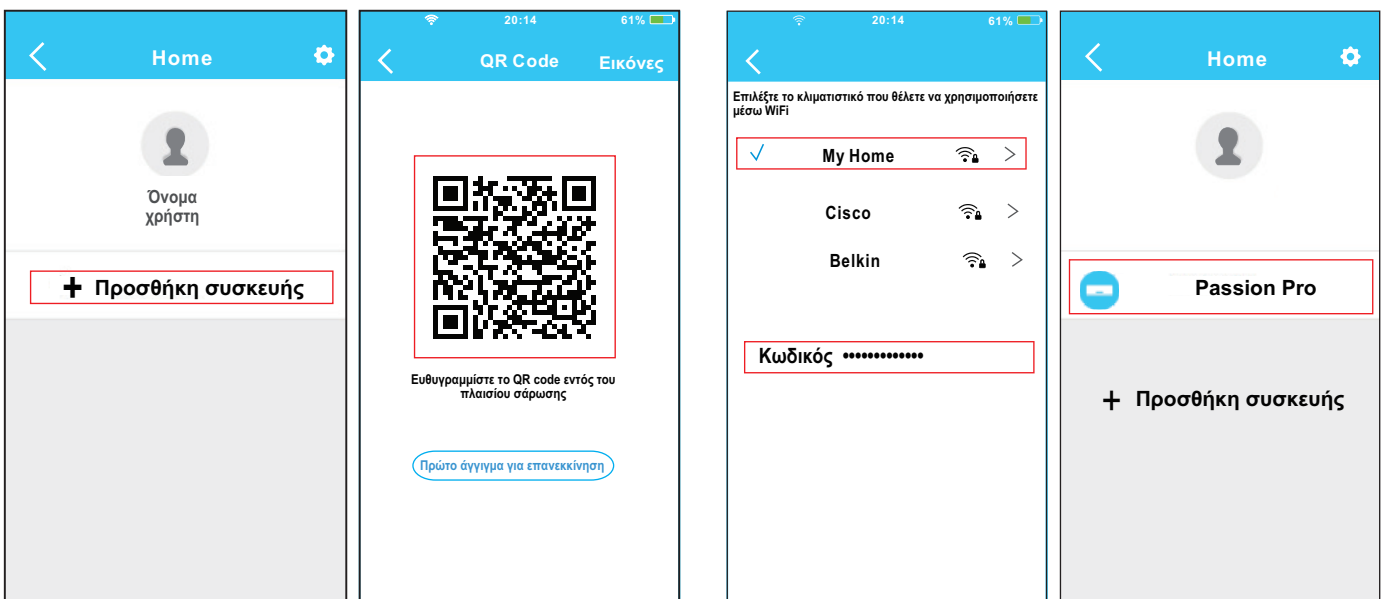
Home

Όνομα χρήστη

+ Προσθήκη συσκευής

20:14 61%

QR Code Εικόνες

Ευθυγραμμίστε το QR code εντός του πλαισίου σάρωσης

Πρώτο άγγιγμα για επανεκκίνηση

20:14 61%

Επιλέξτε το κλιματιστικό που θέλετε να χρησιμοποιήσετε μέσω WiFi

✓ My Home >

Cisco >

Belkin >

Κωδικός •••••••••••••

Home

Passion Pro

+ Προσθήκη συσκευής